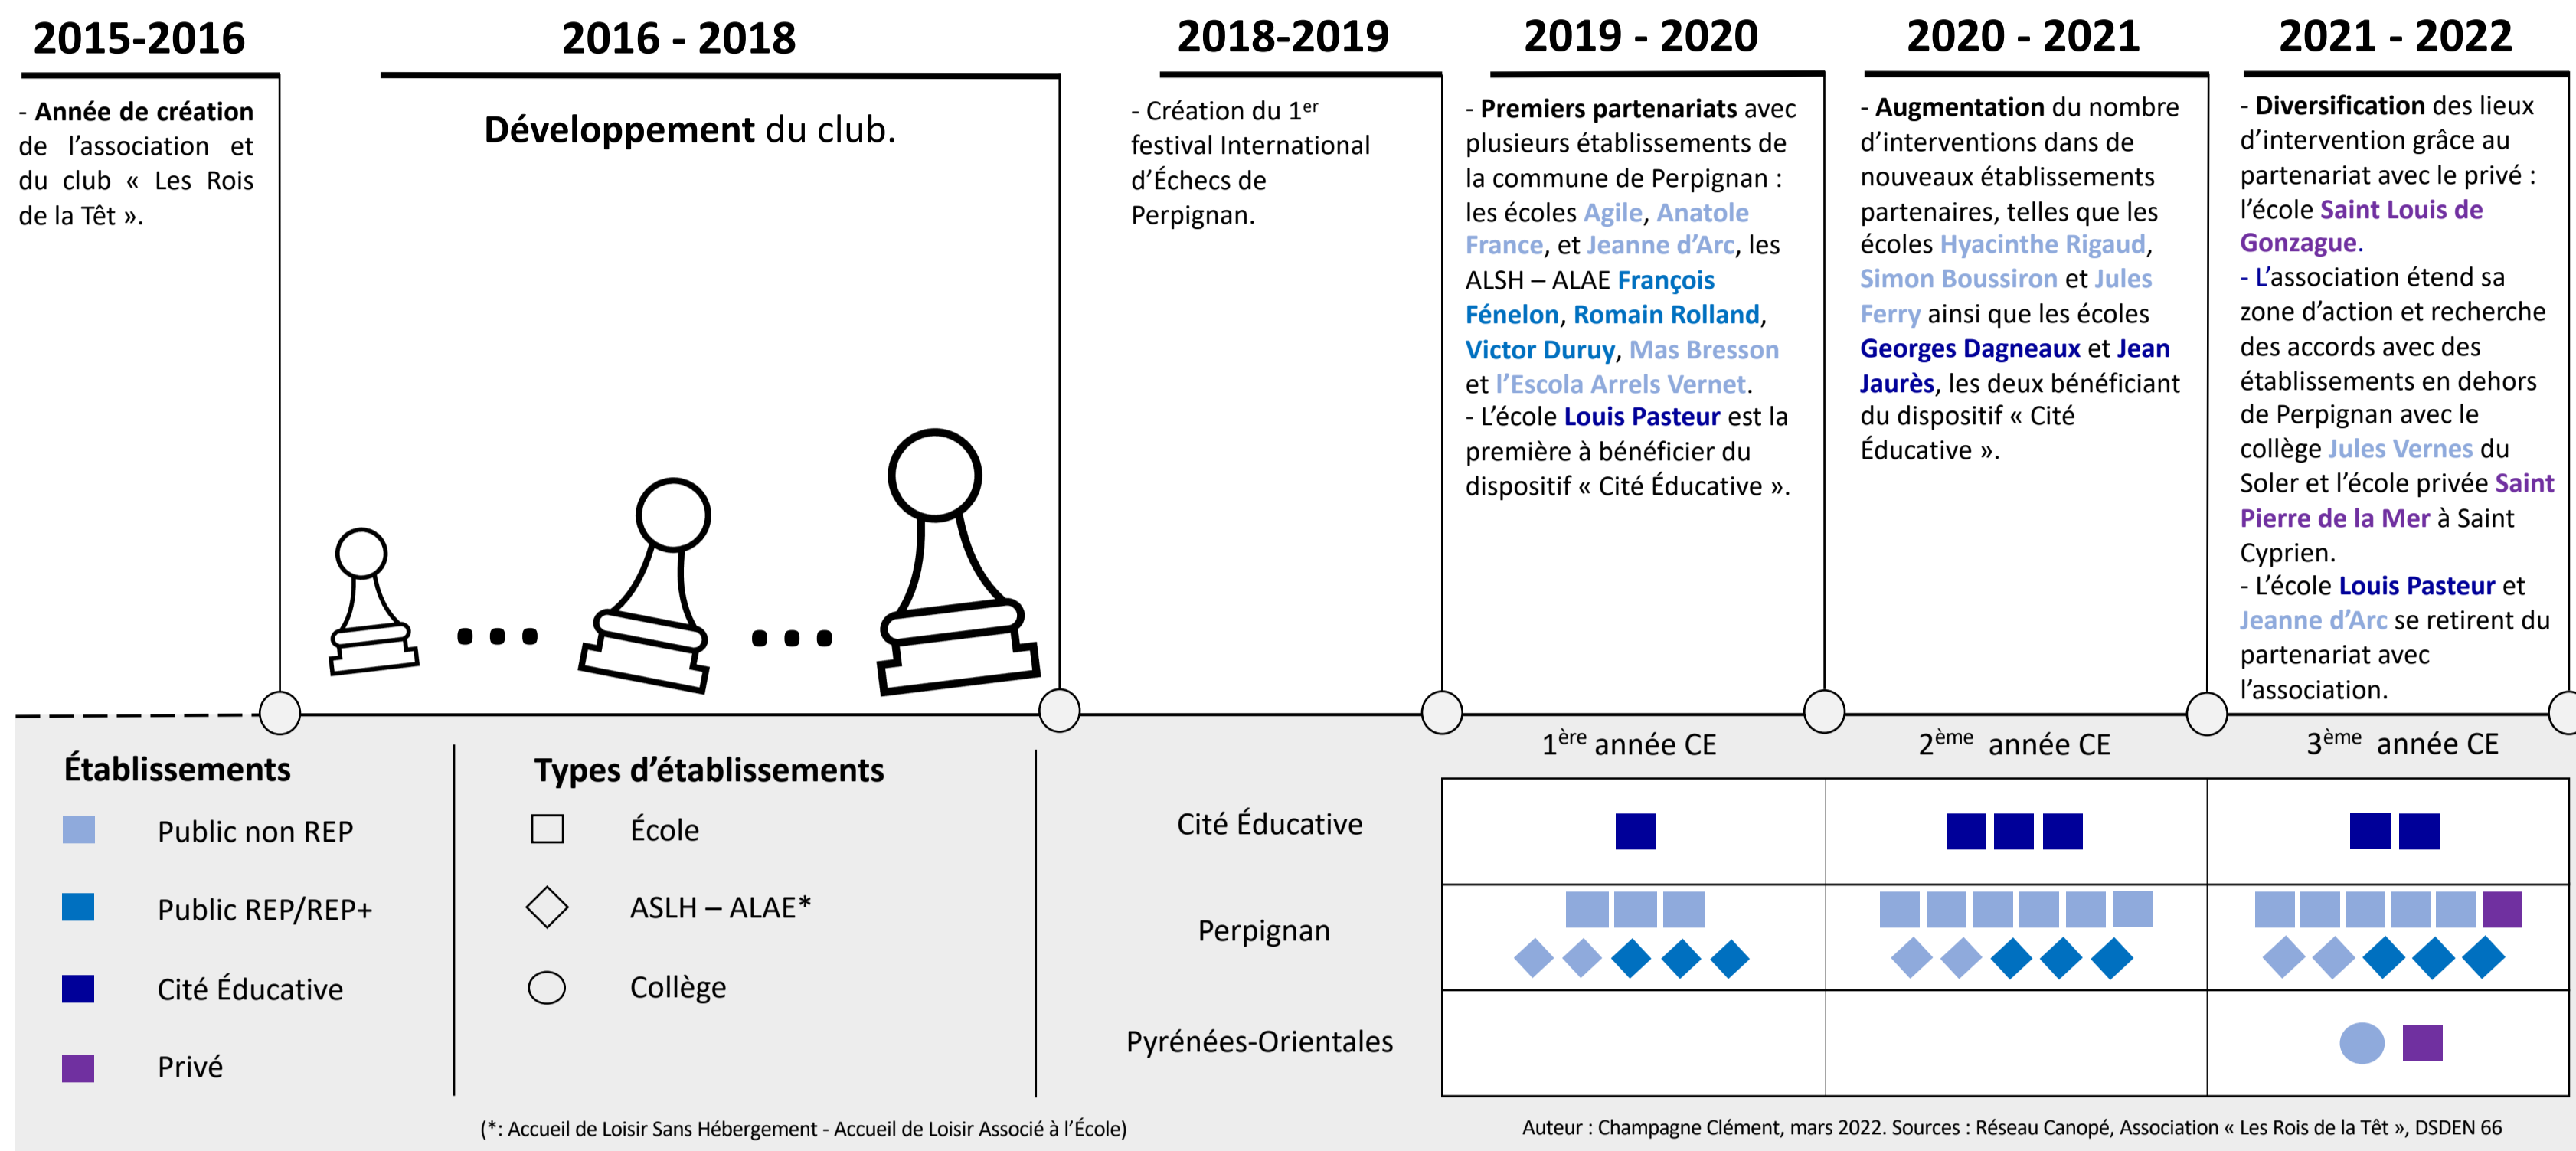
2015-2016

- Année de création de l'association et du club « Les Rois de la Têt ».

2016 - 2018

Développement du club.

2018-2019

- Création du 1$^{er}$ festival International d'Échecs de Perpignan.

2019 - 2020

- Premiers partenariats avec plusieurs établissements de la commune de Perpignan : les écoles Agile, Anatole France, et Jeanne d'Arc, les ALSH – ALAE François Fénelon, Romain Rolland, Victor Duruy, Mas Bresson et l'Escola Arrels Vernet.
- L'école Louis Pasteur est la première à bénéficier du dispositif « Cité Éducative ».

2020 - 2021

- Augmentation du nombre d'interventions dans de nouveaux établissements partenaires, telles que les écoles Hyacinthe Rigaud, Simon Boussiron et Jules Ferry ainsi que les écoles Georges Dagneaux et Jean Jaurès, les deux bénéficiant du dispositif « Cité Éducative ».

2021 - 2022

- Diversification des lieux d'intervention grâce au partenariat avec le privé : l'école Saint Louis de Gonzague.
- L'association étend sa zone d'action et recherche des accords avec des établissements en dehors de Perpignan avec le collège Jules Vernes du Soler et l'école privée Saint Pierre de la Mer à Saint Cyprien.
- L'école Louis Pasteur et Jeanne d'Arc se retirent du partenariat avec l'association.

Établissements
Public non REP
Public REP/REP+
Cité Éducative
Privé

Types d'établissements
École
ASLH – ALAE*
Collège

1$^{ère}$ année CE
2$^{ème}$ année CE
3$^{ème}$ année CE

Cité Éducative
Perpignan
Pyrénées-Orientales

(*: Accueil de Loisir Sans Hébergement - Accueil de Loisir Associé à l'École)

Auteur : Champagne Clément, mars 2022. Sources : Réseau Canopé, Association « Les Rois de la Têt », DSDEN 66